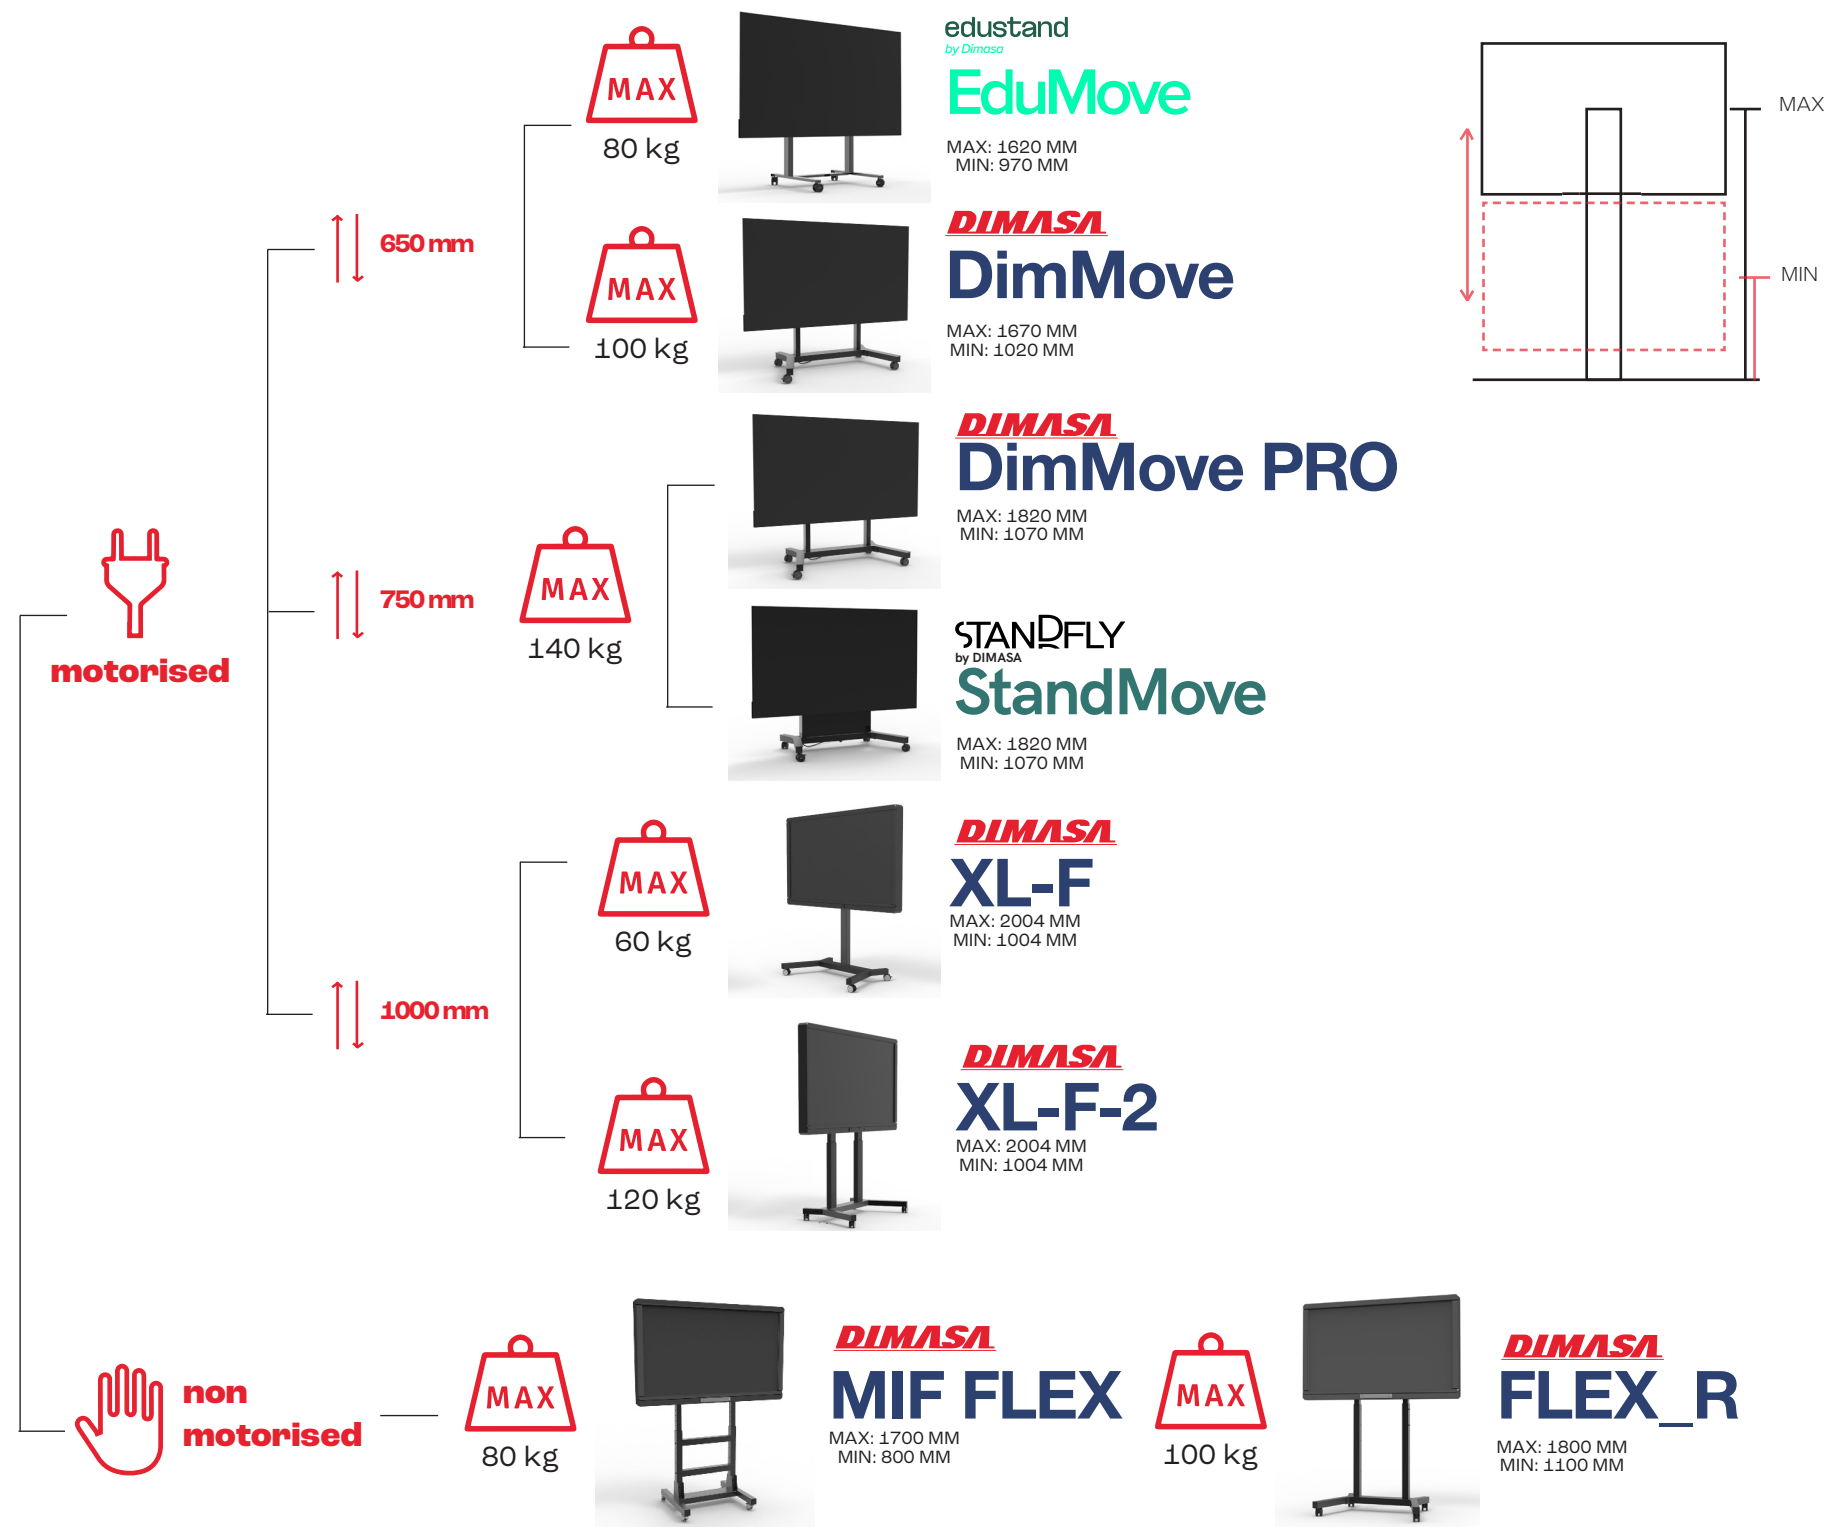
MAX
80 kg

edustand
by Dimasa
EduMove
MAX: 1620 MM
MIN: 970 MM

MAX
MIN

650 mm

MAX
100 kg

DIMASA
DimMove
MAX: 1670 MM
MIN: 1020 MM

DIMASA
DimMove PRO
MAX: 1820 MM
MIN: 1070 MM

motorised

750 mm

MAX
140 kg

STANDFLY
by DIMASA
StandMove
MAX: 1820 MM
MIN: 1070 MM

MAX
60 kg

DIMASA
XL-F
MAX: 2004 MM
MIN: 1004 MM

1000 mm

MAX
120 kg

DIMASA
XL-F-2
MAX: 2004 MM
MIN: 1004 MM

non motorised

MAX
80 kg

DIMASA
MIF FLEX
MAX: 1700 MM
MIN: 800 MM

MAX
100 kg

DIMASA
FLEX_R
MAX: 1800 MM
MIN: 1100 MM